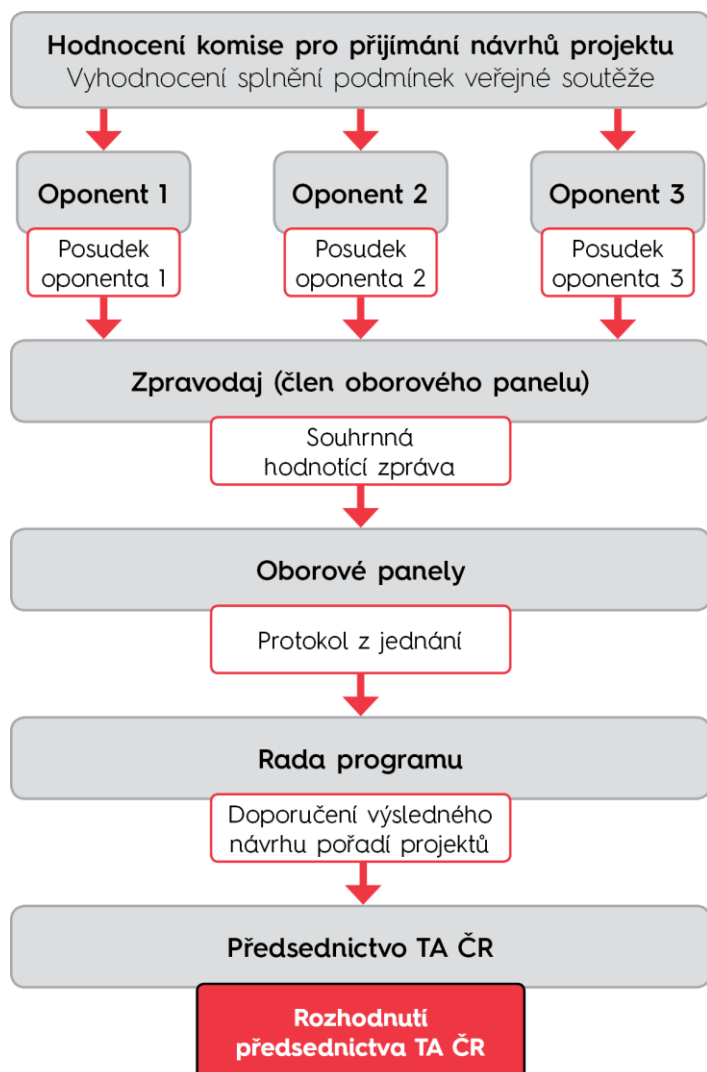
Hodnocení komise pro přijímání návrhů projektu
Vyhodnocení splnění podmínek veřejné soutěže

Oponent 1

Posudek oponenta 1

Oponent 2

Posudek oponenta 2

Oponent 3

Posudek oponenta 3

Zpravodaj (člen oborového panelu)

Souhrnná hodnotící zpráva

Oborové panely

Protokol z jednání

Rada programu

Doporučení výsledného návrhu pořadí projektů

Předsednictvo TA ČR

Rozhodnutí předsednictva TA ČR